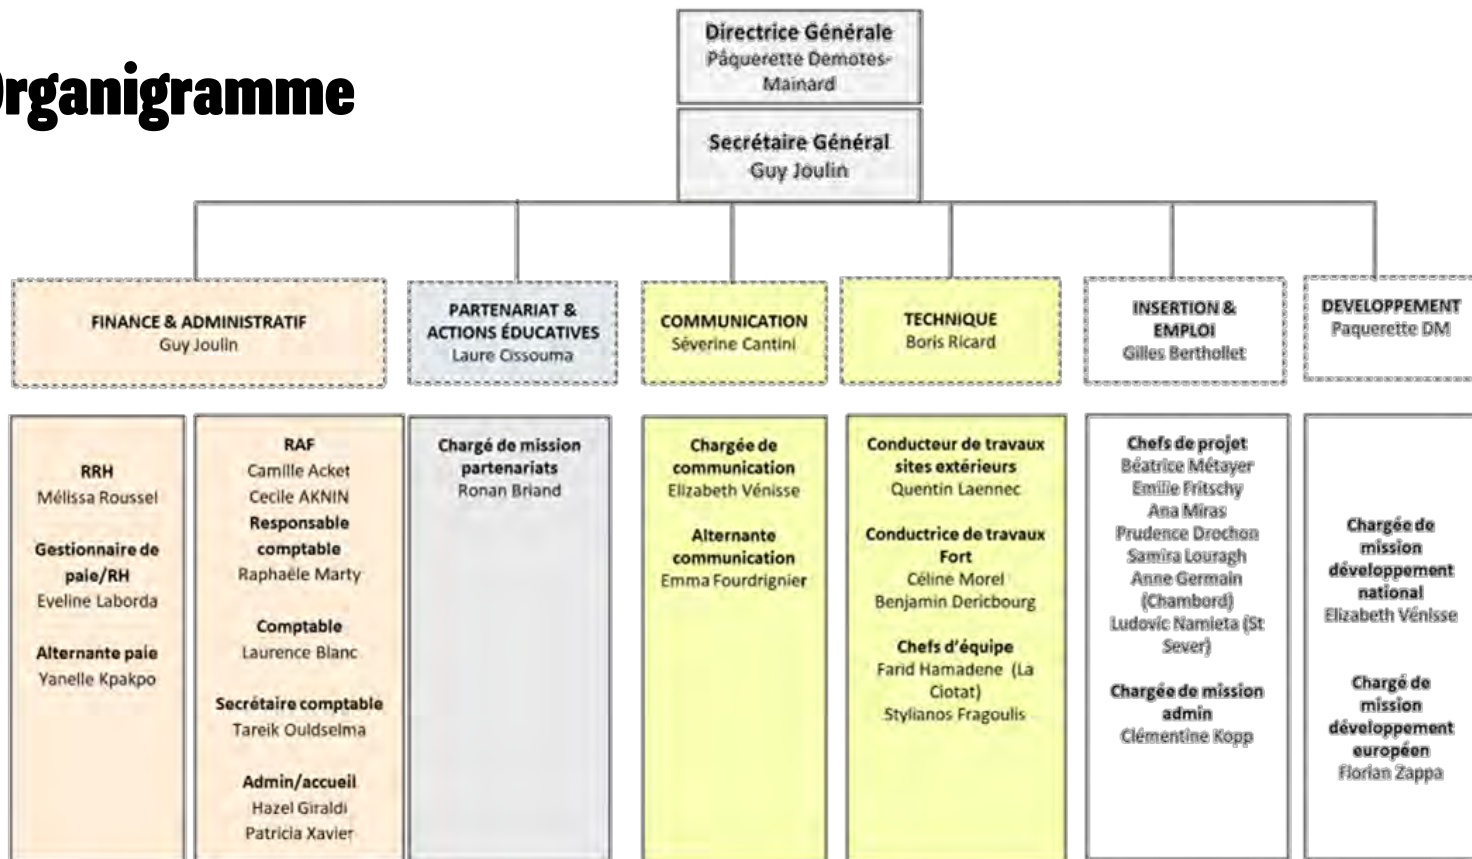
rganigramme

Directrice Générale
Pâquerette Demotes-Mainard

Secrétaire Général
Guy Joulin

FINANCE & ADMINISTRATIF
Guy Joulin

PARTENARIAT & ACTIONS ÉDUCATIVES
Laure Cissouma

COMMUNICATION
Séverine Cantini

TECHNIQUE
Boris Ricard

INSERTION & EMPLOI
Gilles Berthollet

DEVELOPPEMENT
Paquerette DM

RRH
Mélissa Roussel

Gestionnaire de paie/RH
Eveline Laborda

Alternante paie
Yanelle Kpakpo

RAF
Camille Acket
Cecile AKNIN
Responsable comptable
Raphaële Marty

Comptable
Laurence Blanc

Secrétaire comptable
Tareik Ouldselma

Admin/accueil
Hazel Giraldi
Patricia Xavier

Chargé de mission partenariats
Ronan Briand

Chargée de communication
Elizabeth Vénisse

Alternante communication
Emma Fourdrignier

Conducteur de travaux sites extérieurs
Quentin Laennec

Conductrice de travaux Fort
Céline Morel
Benjamin Dericbourg

Chefs d'équipe
Farid Hamadene (La Ciotat)
Stylianos Fragoulis

Chefs de projet
Béatrice Métayer
Emilie Fritschy
Ana Miras
Prudence Drochon
Samira Louragh
Anne Germain (Chambord)
Ludovic Namieta (St Sever)

Chargée de mission admin
Clémentine Kopp

Chargée de mission développement national
Elizabeth Vénisse

Chargé de mission développement européen
Florian Zappa